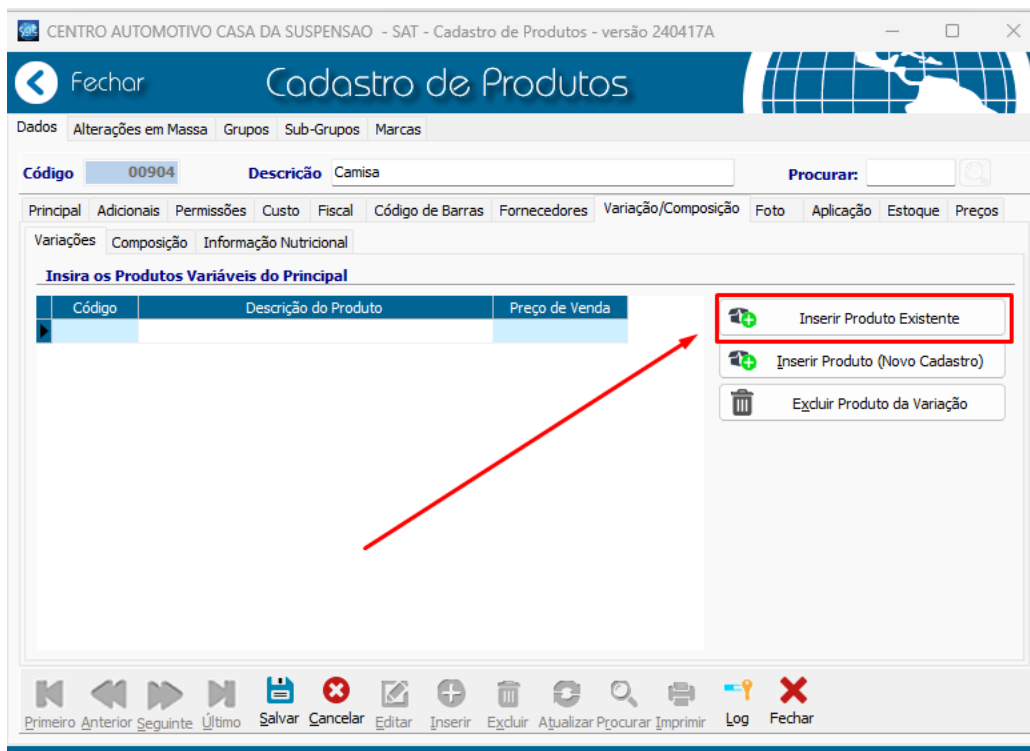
CENTRO AUTOMOTIVO CASA DA SUSPENSAO - SAT - Cadastro de Produtos - versão 240417A

Fechar

Cadastro de Produtos

Dados | Alterações em Massa | Grupos | Sub-Grupos | Marcas

Código 00904 Descrição Camisa Procurar:

Principal | Adicionais | Permissões | Custo | Fiscal | Código de Barras | Fornecedores | Variação/Composição | Foto | Aplicação | Estoque | Preços

Variações | Composição | Informação Nutricional

Insira os Produtos Variáveis do Principal

| Código | Descrição do Produto | Preço de Venda |
|---|---|---|
| | | |

Inserir Produto Existente

Inserir Produto (Novo Cadastro)

Excluir Produto da Variação

Primeiro Anterior Seguinte Último Salvar Cancelar Editar Inserir Excluir Atualizar Procurar Imprimir Log Fechar